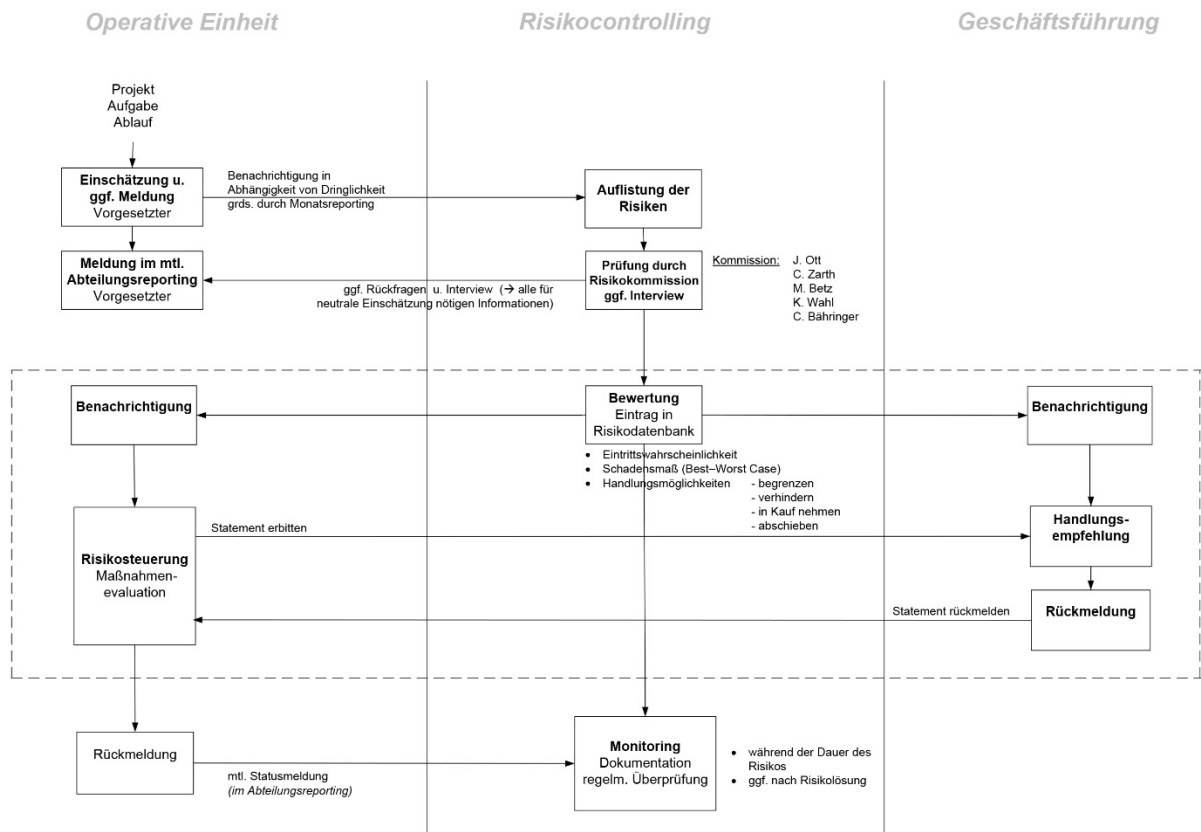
Operative Einheit

Risikocontrolling

Geschäftsführung

Projekt
Aufgabe
Ablauf

**Einschätzung u. ggf. Meldung**
Vorgesetzter

Benachrichtigung in Abhängigkeit von Dringlichkeit grds. durch Monatsreporting

**Auflistung der Risiken**

**Meldung im mtl. Abteilungsreporting**
Vorgesetzter

ggf. Rückfragen u. Interview (→ alle für neutrale Einschätzung nötigen Informationen)

**Prüfung durch Risikokommission ggf. Interview**

Kommission: J. Ott
C. Zarth
M. Betz
K. Wahl
C. Bähringer

**Benachrichtigung**

**Bewertung**
Eintrag in Risikodatenbank

**Benachrichtigung**

• Eintrittswahrscheinlichkeit
• Schadensmaß (Best–Worst Case)
• Handlungsmöglichkeiten - begrenzen
- verhindern
- in Kauf nehmen
- abschieben

Statement erbitten

**Risikosteuerung**
Maßnahmen-evaluation

**Handlungs-empfehlung**

Statement rückmelden

**Rückmeldung**

Rückmeldung

mtl. Statusmeldung
*(im Abteilungsreporting)*

**Monitoring**
Dokumentation
regelm. Überprüfung

• während der Dauer des Risikos
• ggf. nach Risikolösung